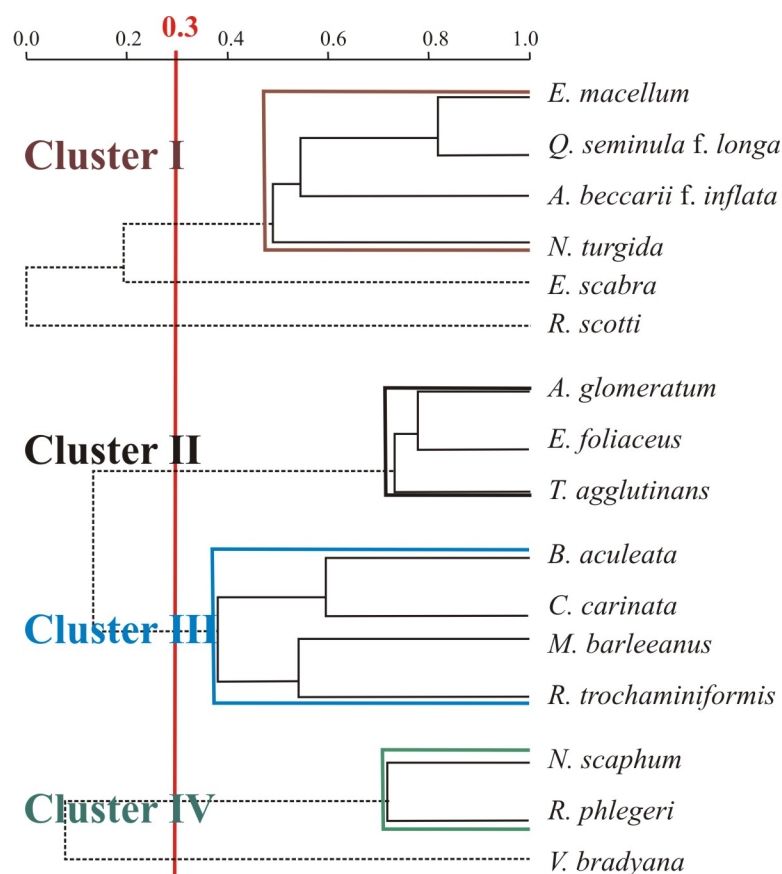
0.3

0.0 0.2 0.4 0.6 0.8 1.0

Cluster I

E. macellum
Q. seminula f. longa
A. beccarii f. inflata
N. turgida
E. scabra
R. scotti

Cluster II

A. glomeratum
E. foliaceus
T. agglutinans

Cluster III

B. aculeata
C. carinata
M. barleeanus
R. trochaminiformis

Cluster IV

N. scaphum
R. phlegeri
V. bradyana